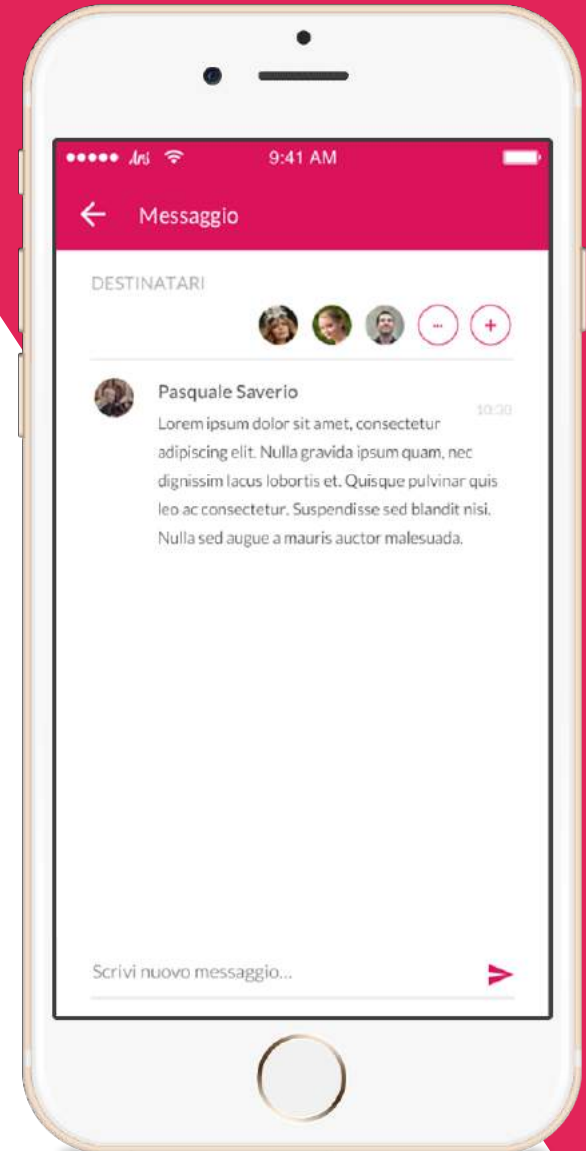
●●●●● Ants 9:41 AM

Messaggio

DESTINATARI

··· +

Pasquale Saverio 10:30
Lorem ipsum dolor sit amet, consectetur adipiscing elit. Nulla gravida ipsum quam, nec dignissim lacus lobortis et. Quisque pulvinar quis leo ac consectetur. Suspendisse sed blandit nisi. Nulla sed augue a mauris auctor malesuada.

Scrivi nuovo messaggio...